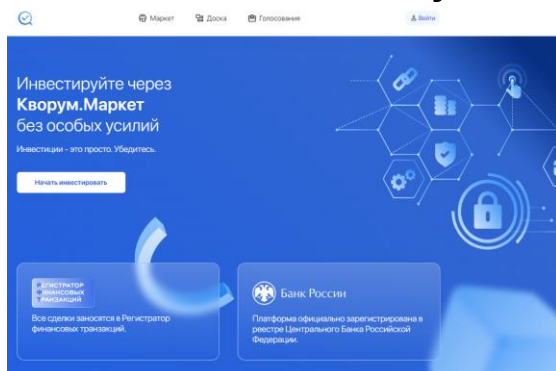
Маркет Доска Голосования Войти

Инвестируйте через
**Кворум.Маркет**
без особых усилий

Инвестиции - это просто. Убедитесь.

Начать инвестировать

РЕГИСТРАТОР ФИНАНСОВЫХ ТРАНЗАКЦИЙ

Все сделки заносятся в Регистратор финансовых транзакций.

Банк России

Платформа официально зарегистрирована в реестре Центрального Банка Российской Федерации.